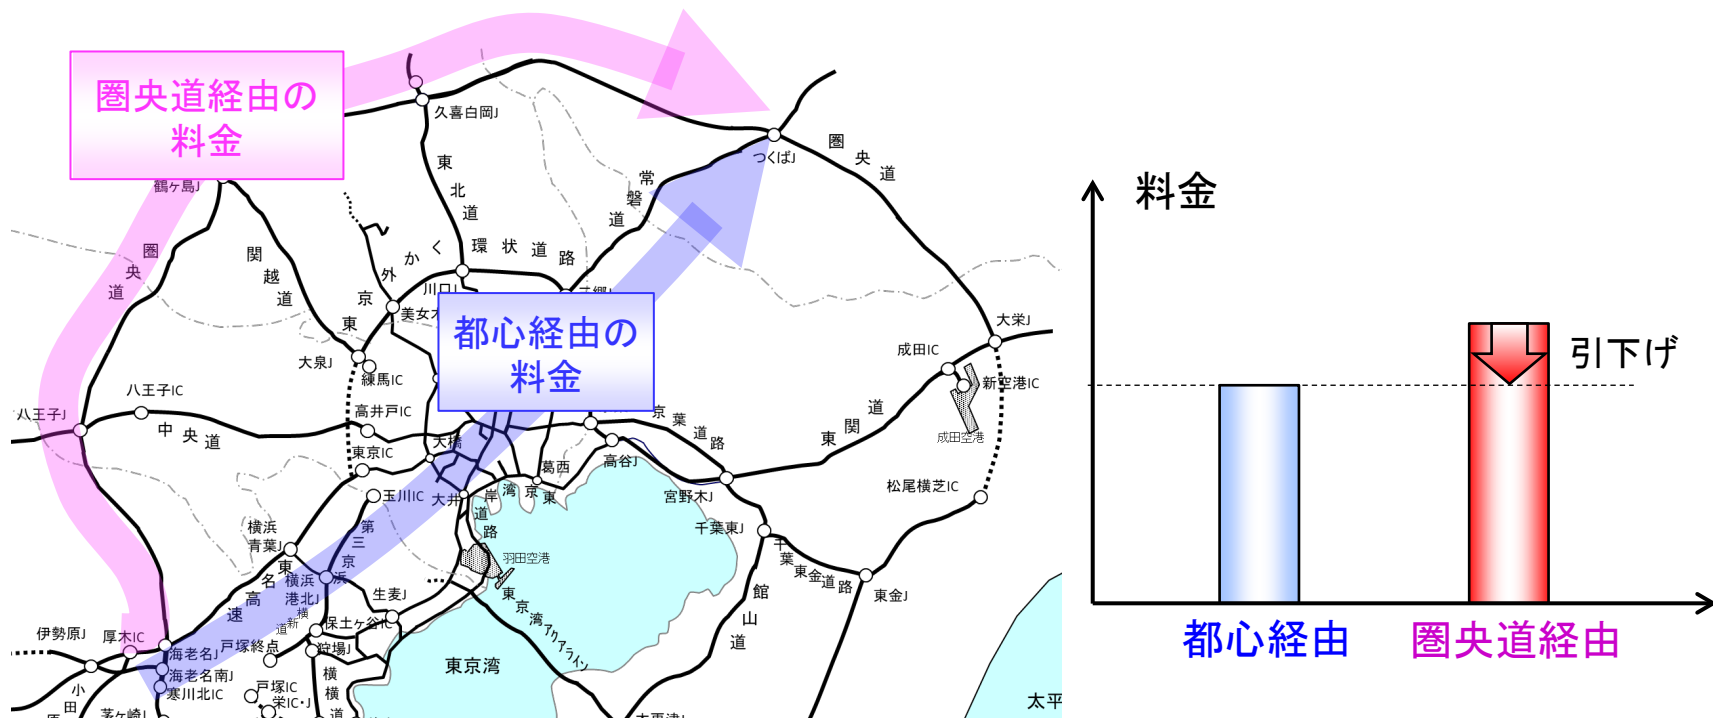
圏央道経由の料金

都心経由の料金

久喜白岡J
東北道
常磐道
つくばJ
圏央道
鶴ヶ島J
圏央道
関越道
外かく環状道路
川口J
美女木
京東
大泉J
練馬IC
高井戸IC
八王子IC
八王子J
中央道
東京IC
大橋
玉川IC
大井
葛西
高谷J
京葉道路
宮野木J
千葉東J
東関道
成田IC
大栄J
新空港IC
成田空港
松尾横芝IC
湾岸道路
京東
羽田空港
東京湾アクアライン
東京湾
館山道
千葉東金道路
東金J
横浜青葉J
第三京浜
東名高速
横浜港北J
横浜新道
生麦J
保土ケ谷IC
狩場J
横横道
戸塚IC
栄IC・J
伊勢原J
厚木IC
海老名J
戸塚終点
海老名南J
寒川北IC
小田原
茅ケ崎J
木更津J
太平

料金
引下げ
都心経由
圏央道経由